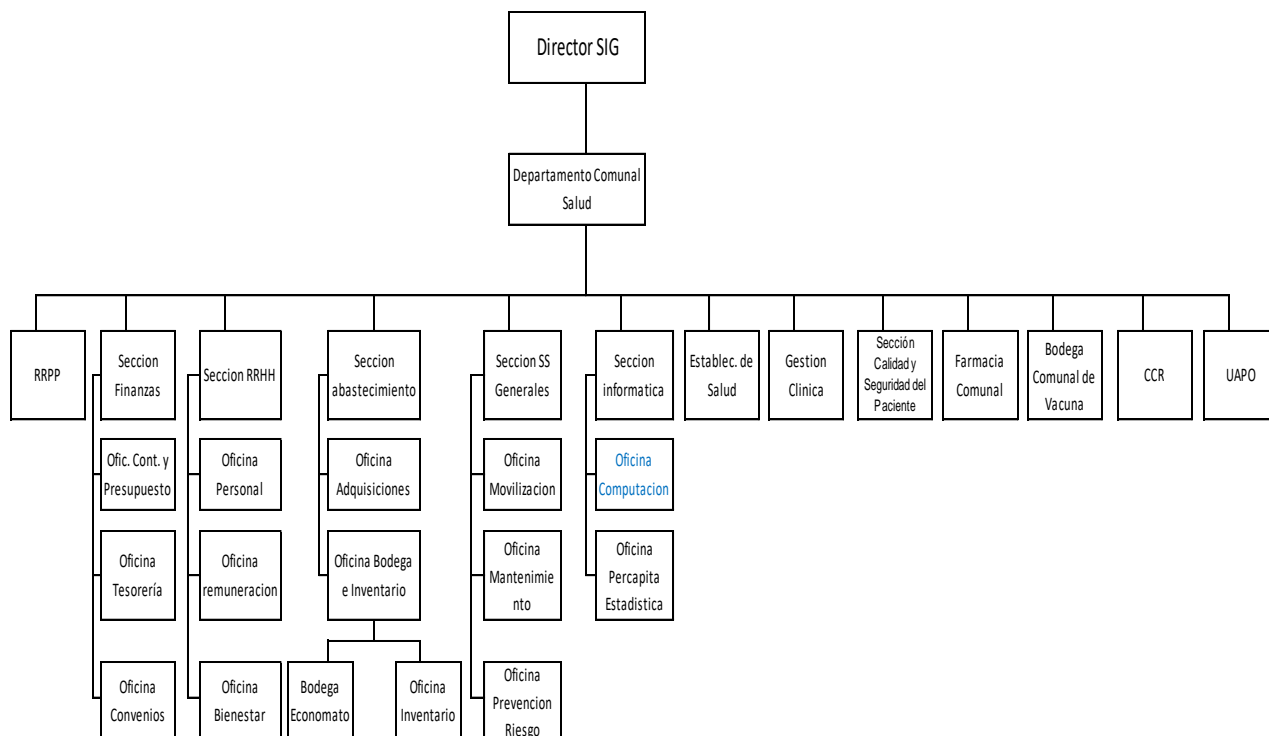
Director SIG

Departamento Comunal Salud

RRPP

Seccion Finanzas

Ofic. Cont. y Presupuesto

Oficina Tesorería

Oficina Convenios

Seccion RRHH

Oficina Personal

Oficina remuneracion

Oficina Bienestar

Seccion abastecimiento

Oficina Adquisiciones

Oficina Bodega e Inventario

Bodega Economato

Oficina Inventario

Seccion SS Generales

Oficina Movilizacion

Oficina Mantenimiento

Oficina Prevencion Riesgo

Seccion informatica

Oficina Computacion

Oficina Percapita Estadistica

Establec. de Salud

Gestion Clinica

Sección Calidad y Seguridad del Paciente

Farmacia Comunal

Bodega Comunal de Vacuna

CCR

UAPO